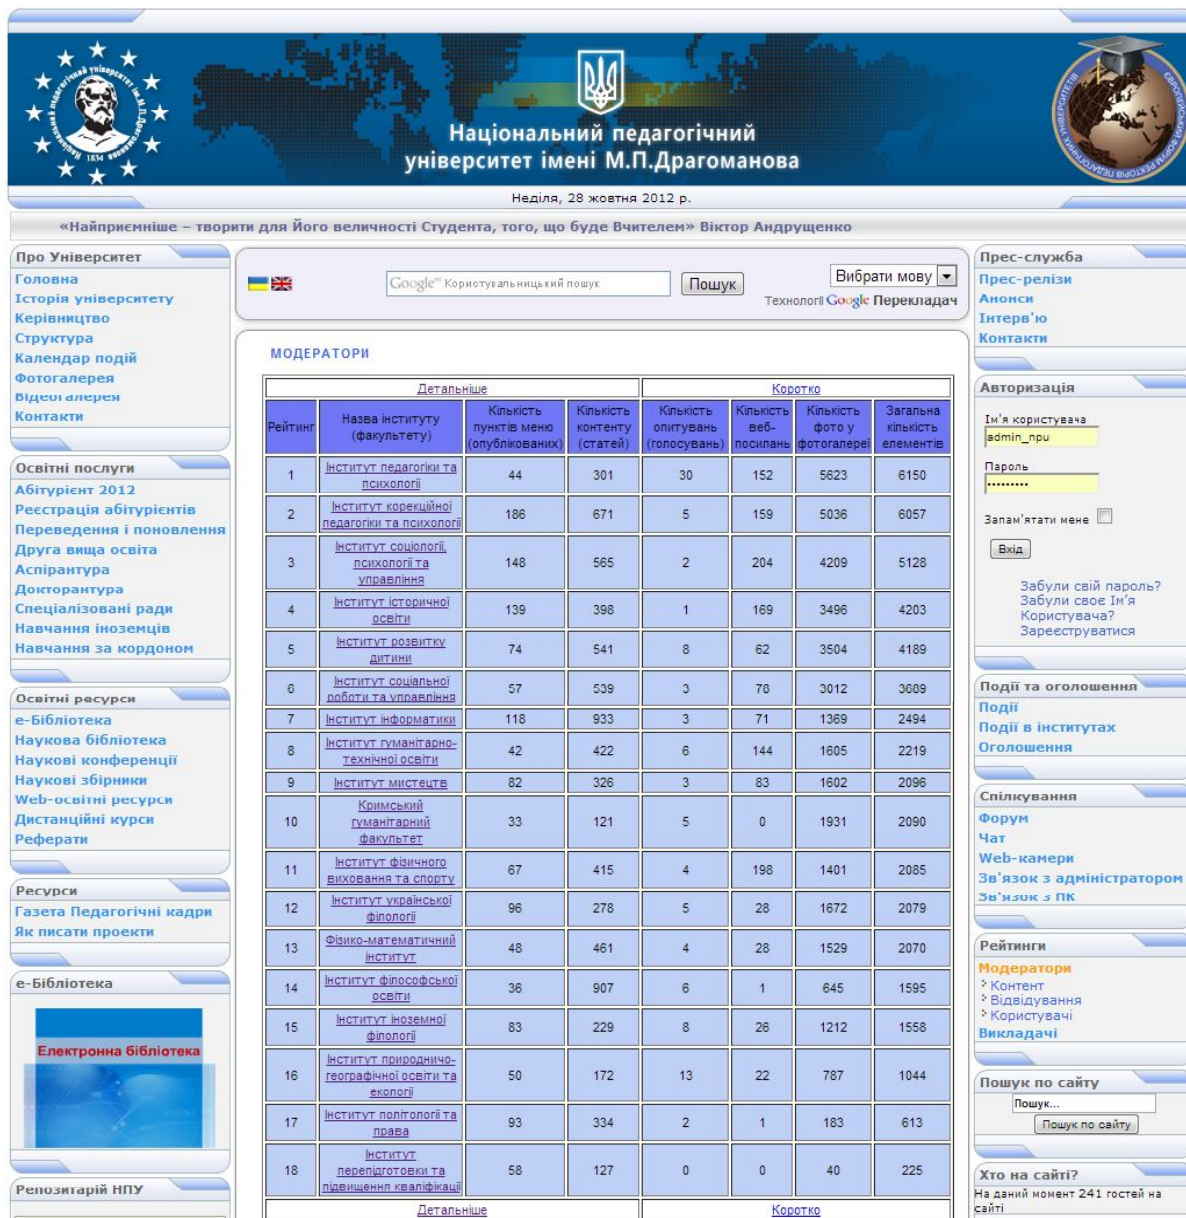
Національний педагогічний університет імені М.П.Драгоманова

Неділя, 28 жовтня 2012 р.

«Найприємніше – творити для Його величності Студента, того, що буде Вчителем» Віктор Андрущенко

Про Університет
Головна
Історія університету
Керівництво
Структура
Календар подій
Фотогалерея
Відеогалерея
Контакти

Освітні послуги
Абітурієнт 2012
Реєстрація абітурієнтів
Переведення і поновлення
Друга вища освіта
Аспірантура
Докторантура
Спеціалізовані ради
Навчання іноземців
Навчання за кордоном

Освітні ресурси
e-Бібліотека
Наукова бібліотека
Наукові конференції
Наукові збірники
Web-освітні ресурси
Дистанційні курси
Реферати

Ресурси
Газета Педагогічні кадри
Як писати проекти

e-Бібліотека
Електронна бібліотека

Репозитарій НПУ

Google Користувальницький пошук Пошук
Вибрати мову
Технології Google Перекладач

МОДЕРАТОРИ

Детальніше | Коротко

| Рейтинг | Назва інституту (факультету) | Кількість пунктів меню (опублікованих) | Кількість контенту (статей) | Кількість опитувань (голосувань) | Кількість веб-посилань | Кількість фото у фотогалереї | Загальна кількість елементів |
|---|---|---|---|---|---|---|---|
| 1 | Інститут педагогіки та психології | 44 | 301 | 30 | 152 | 5623 | 6150 |
| 2 | Інститут корекційної педагогіки та психології | 186 | 671 | 5 | 159 | 5036 | 6057 |
| 3 | Інститут соціології, психології та управління | 148 | 565 | 2 | 204 | 4209 | 5128 |
| 4 | Інститут історичної освіти | 139 | 398 | 1 | 169 | 3496 | 4203 |
| 5 | Інститут розвитку дитини | 74 | 541 | 8 | 62 | 3504 | 4189 |
| 6 | Інститут соціальної роботи та управління | 57 | 539 | 3 | 70 | 3012 | 3689 |
| 7 | Інститут інформатики | 118 | 933 | 3 | 71 | 1369 | 2494 |
| 8 | Інститут гуманітарно-технічної освіти | 42 | 422 | 6 | 144 | 1605 | 2219 |
| 9 | Інститут мистецтв | 82 | 326 | 3 | 83 | 1602 | 2096 |
| 10 | Кримський гуманітарний факультет | 33 | 121 | 5 | 0 | 1931 | 2090 |
| 11 | Інститут фізичного виховання та спорту | 67 | 415 | 4 | 198 | 1401 | 2085 |
| 12 | Інститут української філології | 96 | 278 | 5 | 28 | 1672 | 2079 |
| 13 | Фізико-математичний інститут | 48 | 461 | 4 | 28 | 1529 | 2070 |
| 14 | Інститут філософської освіти | 36 | 907 | 6 | 1 | 645 | 1595 |
| 15 | Інститут іноземної філології | 83 | 229 | 8 | 26 | 1212 | 1558 |
| 16 | Інститут природничо-географічної освіти та екології | 50 | 172 | 13 | 22 | 787 | 1044 |
| 17 | Інститут політології та права | 93 | 334 | 2 | 1 | 183 | 613 |
| 18 | Інститут перепідготовки та підвищення кваліфікації | 58 | 127 | 0 | 0 | 40 | 225 |

Детальніше | Коротко

Прес-служба
Прес-релізи
Анонси
Інтерв'ю
Контакти

Авторизація
Ім'я користувача
admin_npu
Пароль
•••••••••
Запам'ятати мене
Вхід
Забули свій пароль?
Забули своє Ім'я Користувача?
Зареєструватися

Події та оголошення
Події
Події в інститутах
Оголошення

Спілкування
Форум
Чат
Web-камери
Зв'язок з адміністратором
Зв'язок з ПК

Рейтинги
Модератори
Контент
Відвідування
Користувачі
Викладачі

Пошук по сайту
Пошук...
Пошук по сайту

Хто на сайті?
На даний момент 241 гостей на сайті